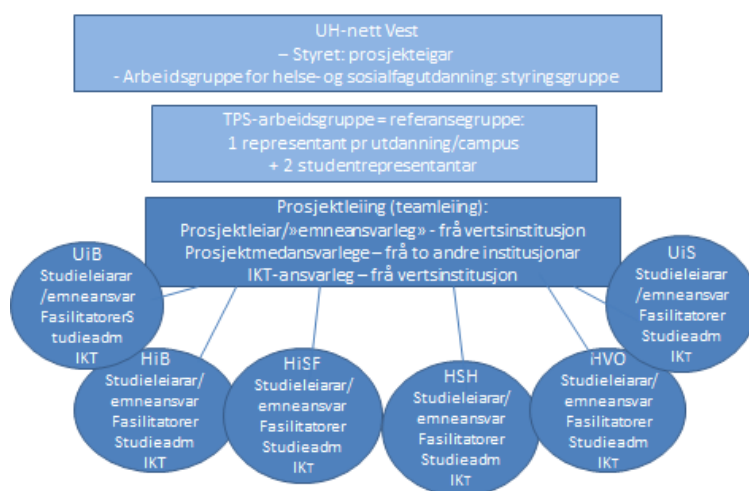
UH-nett Vest
– Styret: prosjekteigar
- Arbeidsgruppe for helse- og sosialfagutdanning: styringsgruppe

TPS-arbeidsgruppe = referansegruppe:
1 representant pr utdanning/campus
+ 2 studentrepresentantar

Prosjektleiing (teamleiing):
Prosjektleiar/»emneansvarleg» - frå vertsinstitusjon
Prosjektmedansvarlege – frå to andre institusjonar
IKT-ansvarleg – frå vertsinstitusjon

UiB
Studieleiarar /emneansvar FasilitatorerS tudieadm IKT

HiB
Studieleiarar/ emneansvar Fasilitatorer Studieadm IKT

HiSF
Studieleiarar/ emneansvar Fasilitatorer Studieadm IKT

HSH
Studieleiarar/ emneansvar Fasilitatorer Studieadm IKT

HVO
Studieleiarar/ emneansvar Fasilitatorer Studieadm IKT

UiS
Studieleiarar /emneansvar Fasilitatorer Studieadm IKT